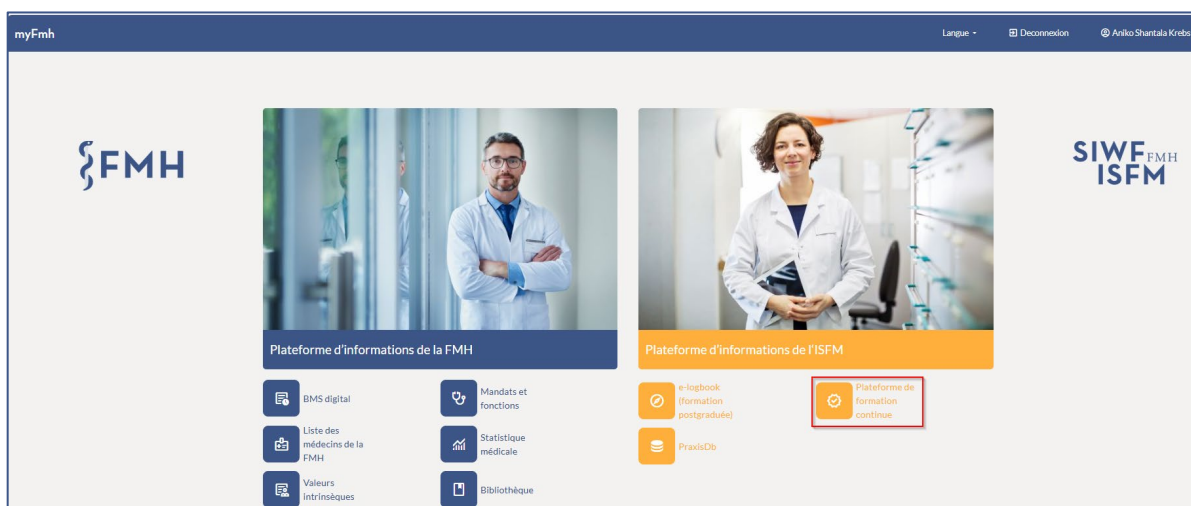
myFmh

Langue ▾ Deconnexion Aniko Shantala Krebs

FMH

SIWF FMH ISFM

Plateforme d’informations de la FMH

Plateforme d’informations de l’ISFM

BMS digital

Mandats et fonctions

Liste des médecins de la FMH

Statistique médicale

Valeurs intrinsèques

Bibliothèque

e-logbook (formation postgraduée)

Plateforme de formation continue

PraxisDb